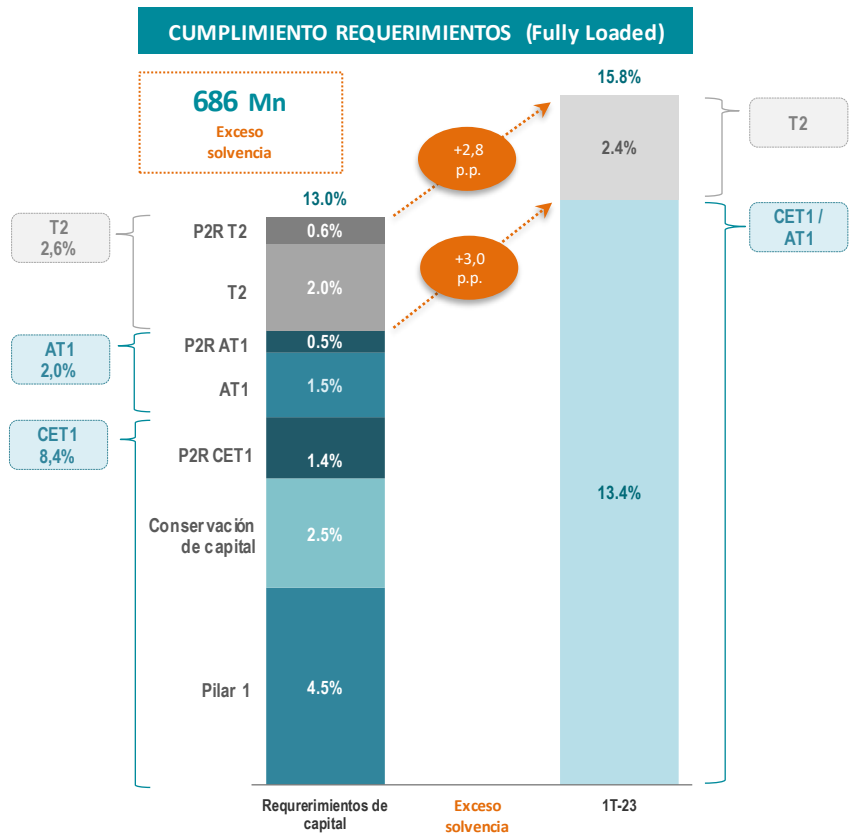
CUMPLIMIENTO REQUERIMIENTOS (Fully Loaded)

686 Mn
Exceso solvencia

13.0%

15.8%

T2
2,6%

P2R T2
0.6%

T2
2.0%

+2,8 p.p.

+3,0 p.p.

2.4%

T2

CET1 / AT1

AT1
2,0%

P2R AT1
0.5%

AT1
1.5%

CET1
8,4%

P2R CET1
1.4%

Conservación de capital
2.5%

13.4%

Pilar 1
4.5%

Requerimientos de capital

Exceso solvencia

1T-23